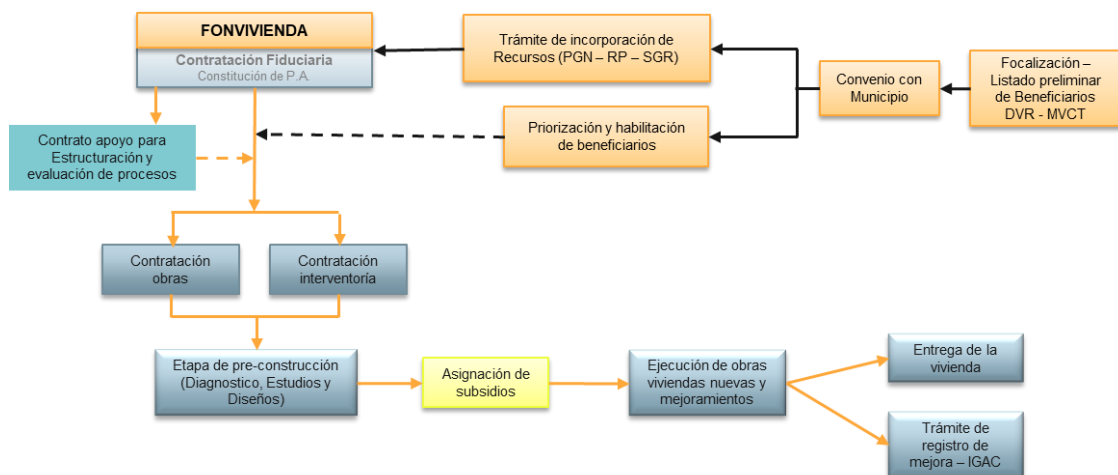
FONVIVIENDA

Contratación Fiduciaria
Constitución de P.A.

Trámite de incorporación de Recursos (PGN – RP – SGR)

Convenio con Municipio

Focalización – Listado preliminar de Beneficiarios DVR - MVCT

Contrato apoyo para Estructuración y evaluación de procesos

Priorización y habilitación de beneficiarios

Contratación obras

Contratación interventoría

Etapa de pre-construcción (Diagnostico, Estudios y Diseños)

Asignación de subsidios

Ejecución de obras viviendas nuevas y mejoramientos

Entrega de la vivienda

Trámite de registro de mejora – IGAC